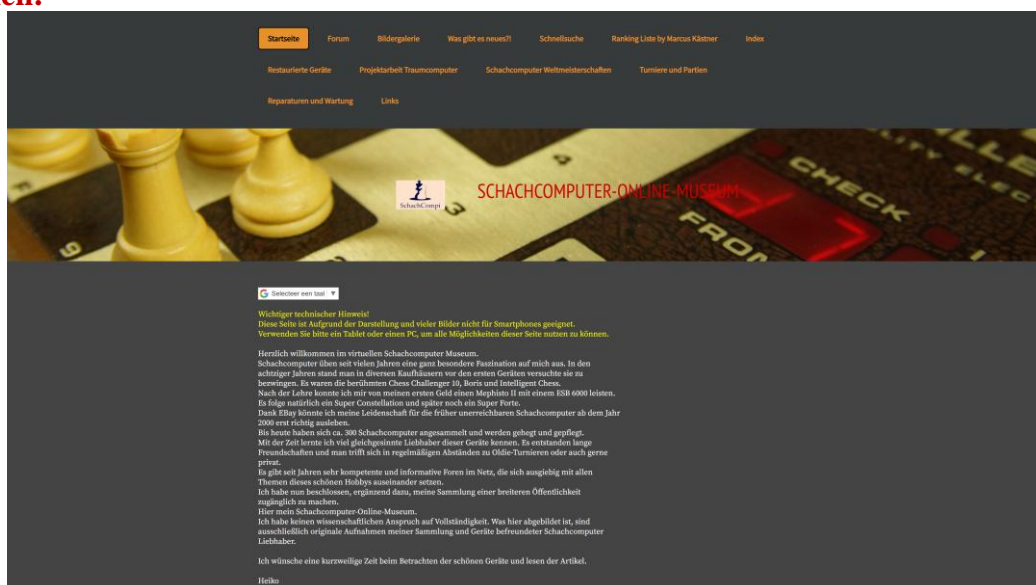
en!

Startseite Forum Bildergalerie Was gibt es neues?! Schnellsuche Ranking Liste by Marcus Kästner Index

Restaurierte Geräte Projektarbeit Traumcomputer Schachcomputer Weltmeisterschaften Turniere und Partien

Reparaturen und Wartung Links

SchachCompi

SCHACHCOMPUTER-ONLINE-MUSEUM

Selecteer een taal ▼

Wichtiger technischer Hinweis!
Diese Seite ist Aufgrund der Darstellung vieler Bilder nicht für Smartphones geeignet.
Verwenden Sie bitte ein Tablet oder einen PC, um alle Möglichkeiten dieser Seite nutzen zu können.

Herzlich willkommen im virtuellen Schachcomputer Museum.
Schachcomputer üben seit vielen Jahren eine ganz besondere Faszination auf mich aus. In den achtziger Jahren stand man in diversen Kaufhäusern vor den ersten Geräten versuchte sie zu bezwingen. Es waren die berühmten Chess Challenger 10, Boris und Intelligent Chess.
Nach der Lehre konnte ich mir von meinen ersten Geld einen Mephisto II mit einem ESB 6000 leisten.
Es folge natürlich ein Super Constellation und später noch ein Super Forte.
Dank EBay könnte ich meine Leidenschaft für die früher unerreichbaren Schachcomputer ab dem Jahr 2000 erst richtig ausleben.
Bis heute haben sich ca. 300 Schachcomputer angesammelt und werden gehegt und gepflegt.
Mit der Zeit lernte ich viel gleichgesinnte Liebhaber dieser Geräte kennen. Es entstanden lange Freundschaften und man trifft sich in regelmäßigen Abständen zu Oldie-Turnieren oder auch gerne privat.
Es gibt seit Jahren sehr kompetente und informative Foren im Netz, die sich ausgiebig mit allen Themen dieses schönen Hobbys auseinander setzen.
Ich habe nun beschlossen, ergänzend dazu, meine Sammlung einer breiteren Öffentlichkeit zugänglich zu machen.
Hier mein Schachcomputer-Online-Museum.
Ich habe keinen wissenschaftlichen Anspruch auf Vollständigkeit. Was hier abgebildet ist, sind ausschließlich originale Aufnahmen meiner Sammlung und Geräte befreundeter Schachcomputer Liebhaber.

Ich wünsche eine kurzweilige Zeit beim Betrachten der schönen Geräte und lesen der Artikel.

Heiko